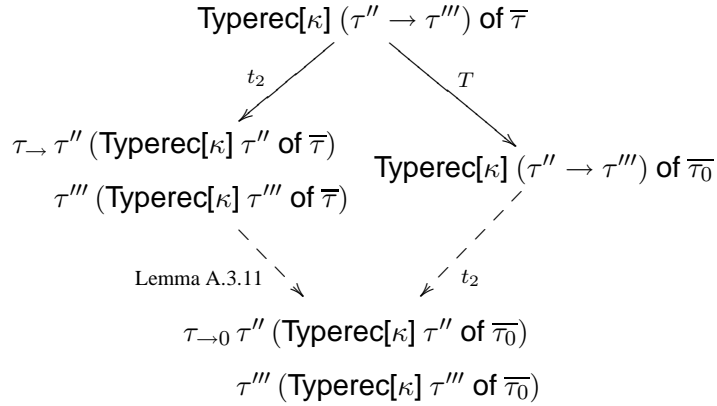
Typerec[$\kappa$] $(\tau'' \rightarrow \tau''')$ of $\overline{\tau}$

$t_2$

$T$

$\tau_{\rightarrow}$ $\tau''$ (Typerec[$\kappa$] $\tau''$ of $\overline{\tau}$)

$\tau'''$ (Typerec[$\kappa$] $\tau'''$ of $\overline{\tau}$)

Typerec[$\kappa$] $(\tau'' \rightarrow \tau''')$ of $\overline{\tau_0}$

Lemma A.3.11

$t_2$

$\tau_{\rightarrow 0}$ $\tau''$ (Typerec[$\kappa$] $\tau''$ of $\overline{\tau_0}$)

$\tau'''$ (Typerec[$\kappa$] $\tau'''$ of $\overline{\tau_0}$)